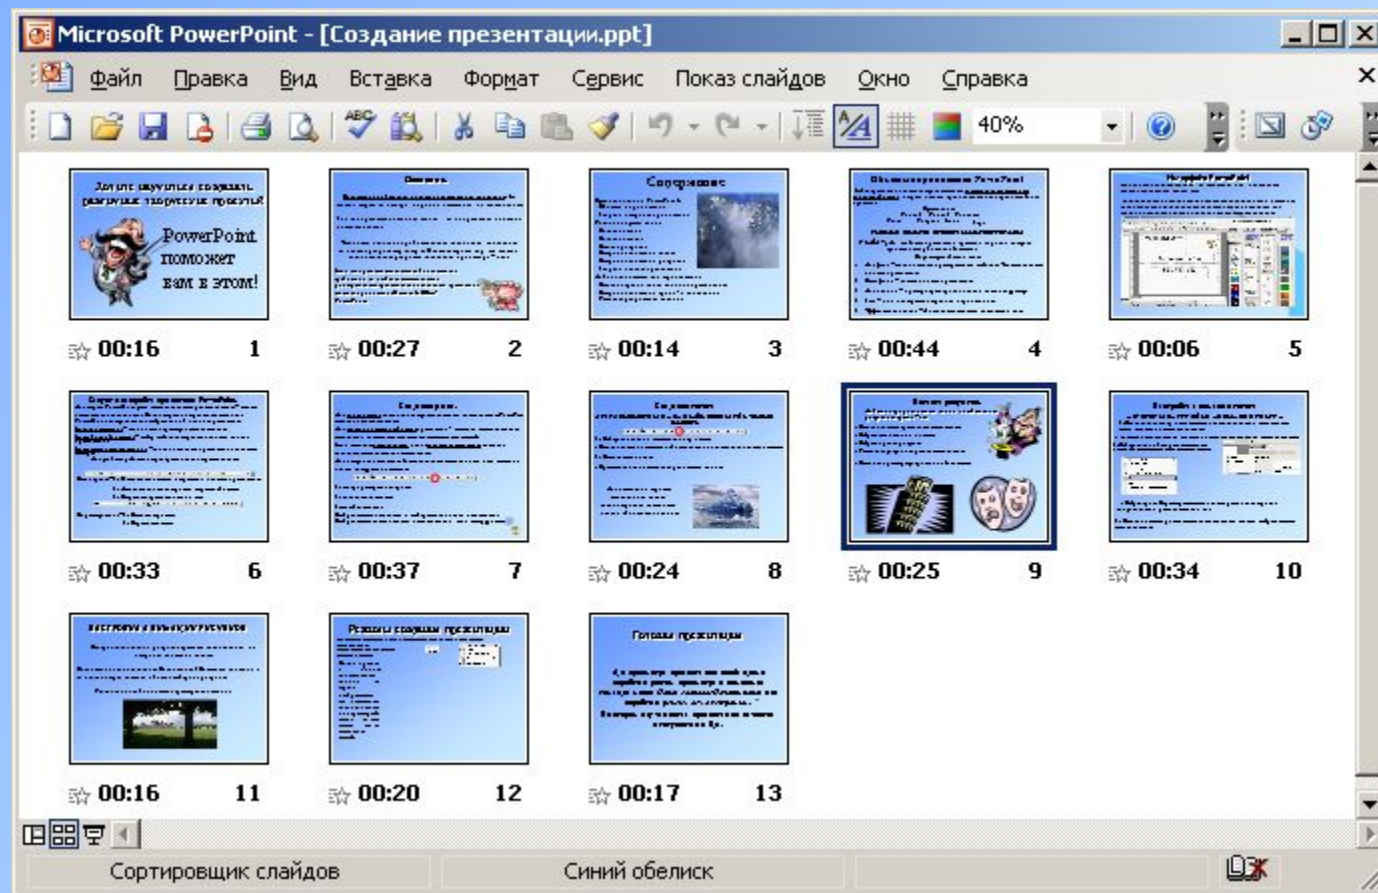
Microsoft PowerPoint - [Создание презентации.ppt]

Файл Правка Вид Вставка Формат Сервис Показ слайдов Окно Справка

40%

Хотите научиться создавать различные творческие проекты?
PowerPoint поможет вам в этом!

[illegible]

Содержание

00:16 1
00:27 2
00:14 3
00:44 4
00:06 5
00:33 6
00:37 7
00:24 8
00:25 9
00:34 10
00:16 11
00:20 12
00:17 13

Режимы создания презентации

Готовая презентация

Сортировщик слайдов
Синий обелиск